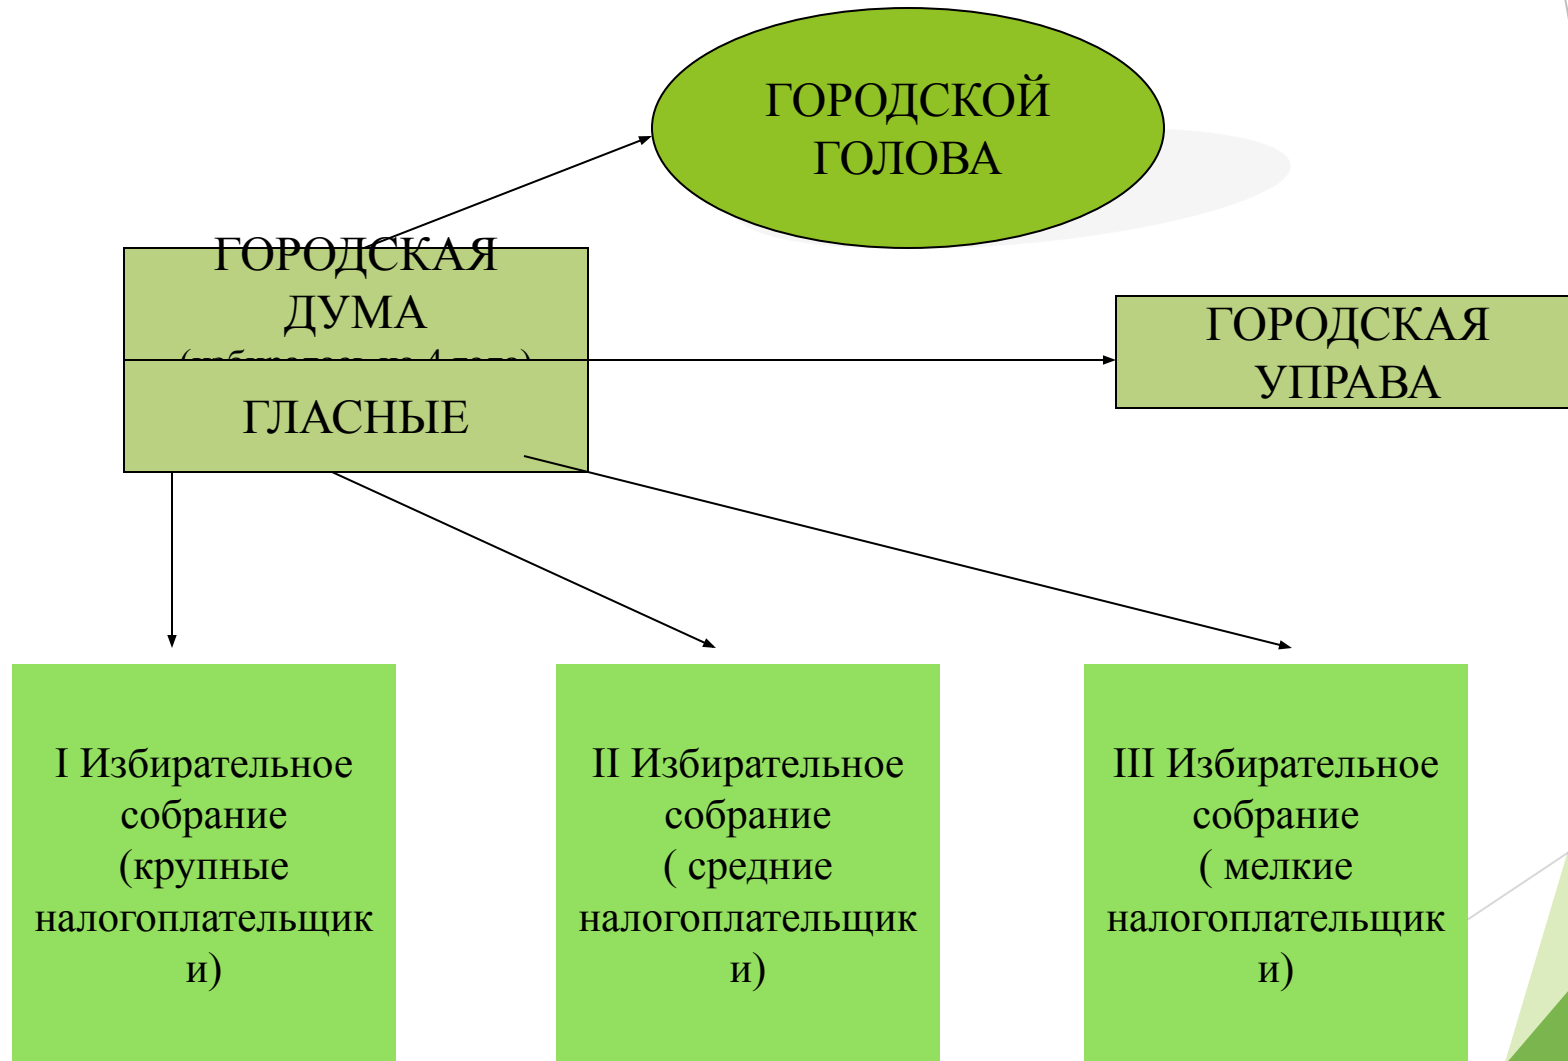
ГОРОДСКОЙ ГОЛОВА

ГОРОДСКАЯ ДУМА
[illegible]

ГЛАСНЫЕ

ГОРОДСКАЯ УПРАВА

I Избирательное собрание (крупные налогоплательщики)

II Избирательное собрание ( средние налогоплательщики)

III Избирательное собрание ( мелкие налогоплательщики)